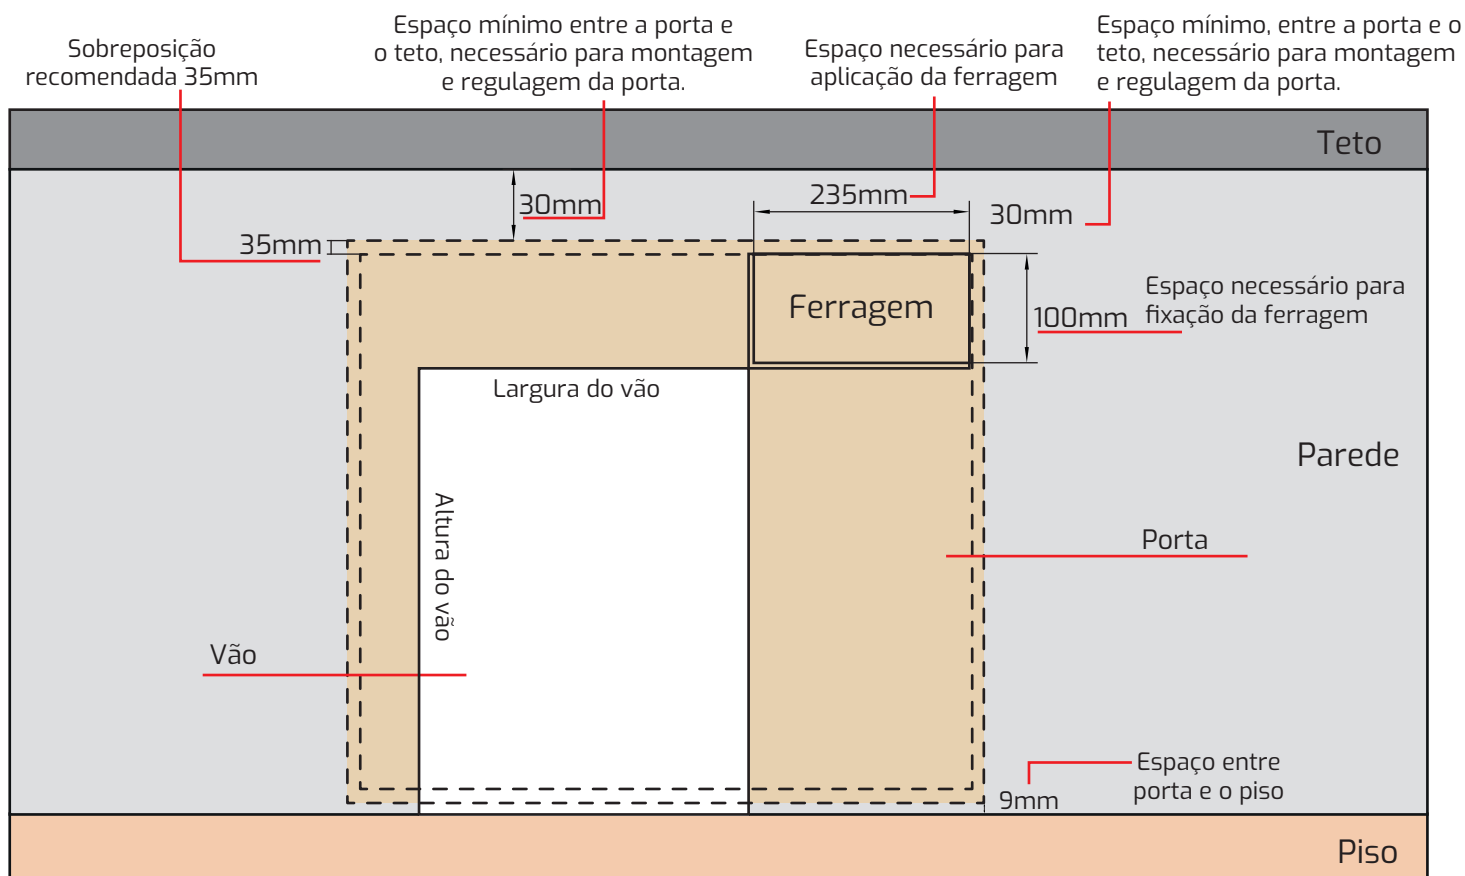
Sobreposição recomendada 35mm

Espaço mínimo entre a porta e o teto, necessário para montagem e regulagem da porta.

Espaço necessário para aplicação da ferragem

Espaço mínimo, entre a porta e o teto, necessário para montagem e regulagem da porta.

Teto

30mm

235mm

30mm

35mm

Ferragem

100mm

Espaço necessário para fixação da ferragem

Largura do vão

Parede

Altura do vão

Porta

Vão

Espaço entre porta e o piso

9mm

Piso